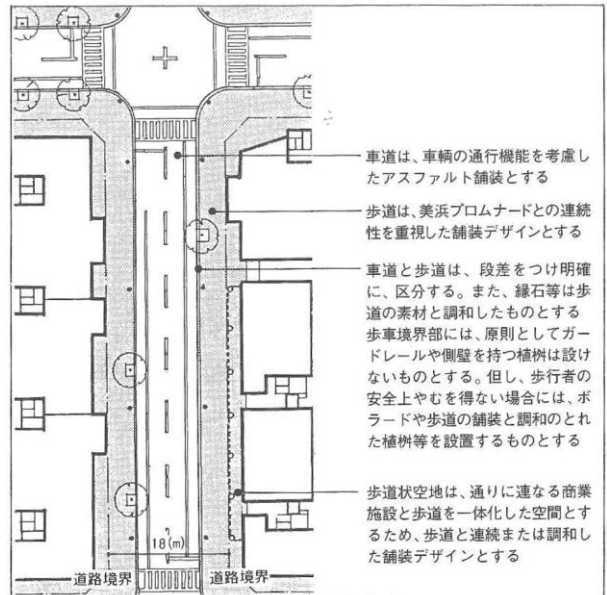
車道は、車輌の通行機能を考慮したアスファルト舗装とする

歩道は、美浜プロムナードとの連続性を重視した舗装デザインとする

車道と歩道は、段差をつけ明確に、区分する。また、縁石等は歩道の素材と調和したものとする
歩車境界部には、原則としてガードレールや側壁を持つ植桝は設けないものとする。但し、歩行者の安全上やむを得ない場合には、ボラードや歩道の舗装と調和のとれた植桝等を設置するものとする

歩道状空地は、通りに連なる商業施設と歩道を一体化した空間とするため、歩道と連続または調和した舗装デザインとする

18(m)

道路境界

道路境界